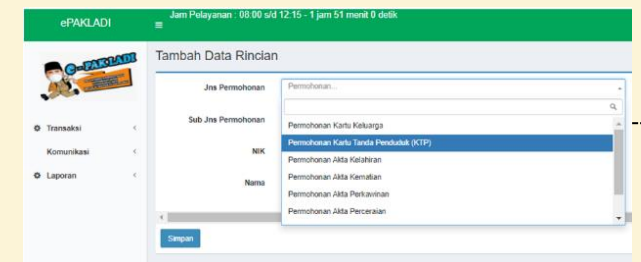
ePAKLADI
≡ Jam Pelayanan : 08:00 s/d 12:15 - 1 jam 51 menit 0 detik

E-PAKLADI

Transaksi
Komunikasi
Laporan

Tambah Data Rincian

Jns Permohonan
Permohonan...

Sub Jns Permohonan

NIK

Nama

Permohonan Kartu Keluarga
Permohonan Kartu Tanda Penduduk (KTP)
Permohonan Akta Kelahiran
Permohonan Akta Kematian
Permohonan Akta Perkawinan
Permohonan Akta Perceraian

Simpan